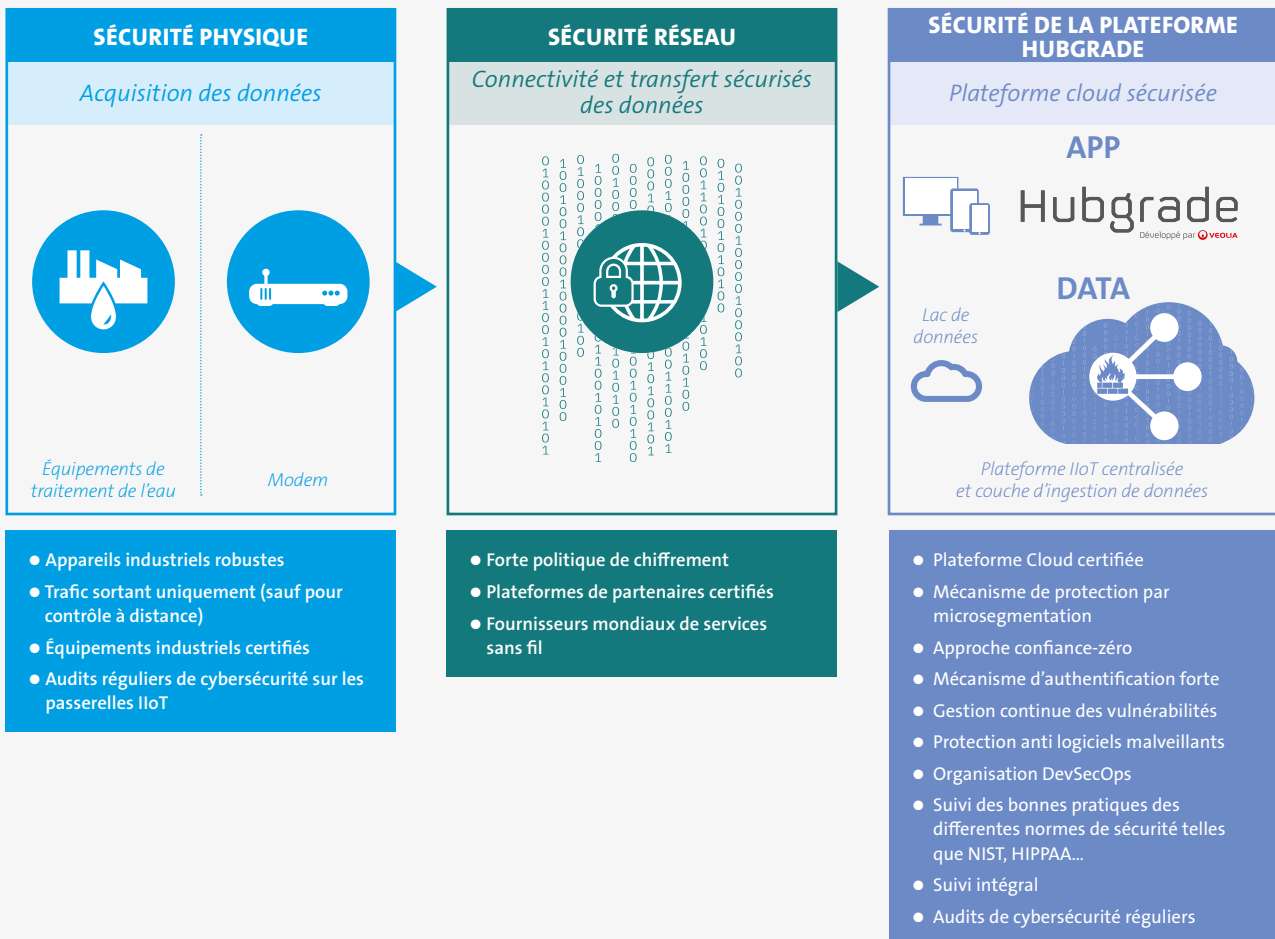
SÉCURITÉ PHYSIQUE

Acquisition des données

Équipements de traitement de l'eau

Modem

SÉCURITÉ RÉSEAU

Connectivité et transfert sécurisés des données

SÉCURITÉ DE LA PLATEFORME HUBGRADE

Plateforme cloud sécurisée

APP

Hubgrade
Développé par VEOLIA

DATA

Lac de données

Plateforme IIoT centralisée et couche d'ingestion de données

● Appareils industriels robustes
● Trafic sortant uniquement (sauf pour contrôle à distance)
● Équipements industriels certifiés
● Audits réguliers de cybersécurité sur les passerelles IIoT

● Forte politique de chiffrement
● Plateformes de partenaires certifiés
● Fournisseurs mondiaux de services sans fil

● Plateforme Cloud certifiée
● Mécanisme de protection par microsegmentation
● Approche confiance-zéro
● Mécanisme d'authentification forte
● Gestion continue des vulnérabilités
● Protection anti logiciels malveillants
● Organisation DevSecOps
● Suivi des bonnes pratiques des differentes normes de sécurité telles que NIST, HIPPAA...
● Suivi intégral
● Audits de cybersécurité réguliers